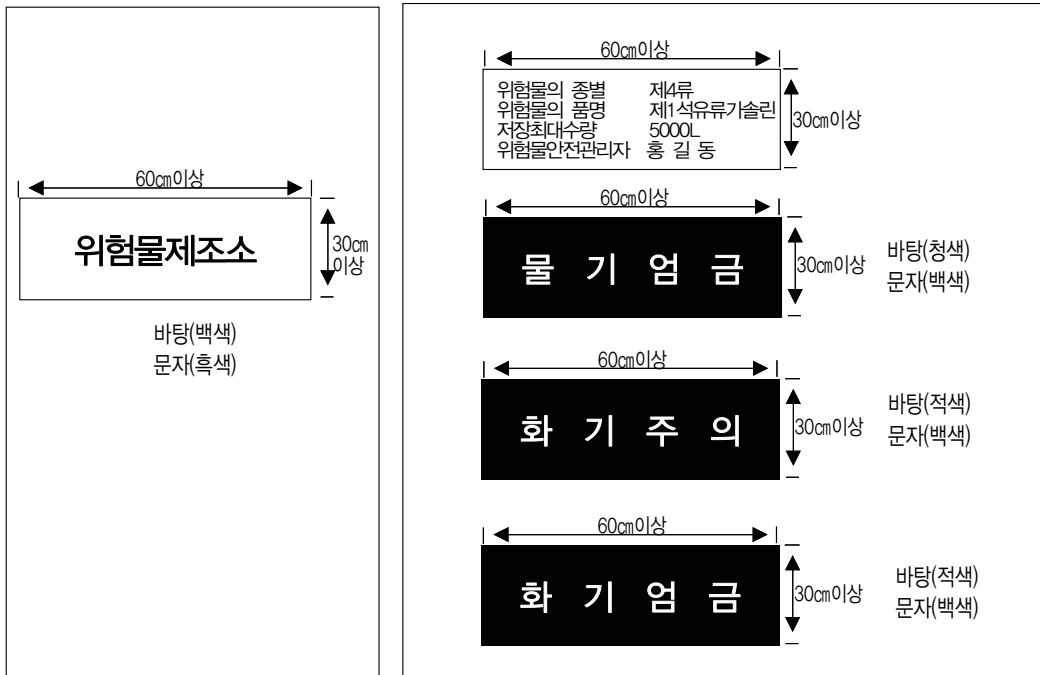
60㎝이상

위험물제조소

30㎝ 이상

바탕(백색)
문자(흑색)

60㎝이상

위험물의 종별 제4류
위험물의 품명 제1석유류가솔린
저장최대수량 5000L
위험물안전관리자 홍 길 동

30㎝이상

60㎝이상

물 기 엄 금

30㎝이상

바탕(청색)
문자(백색)

60㎝이상

화 기 주 의

30㎝이상

바탕(적색)
문자(백색)

60㎝이상

화 기 엄 금

30㎝이상

바탕(적색)
문자(백색)